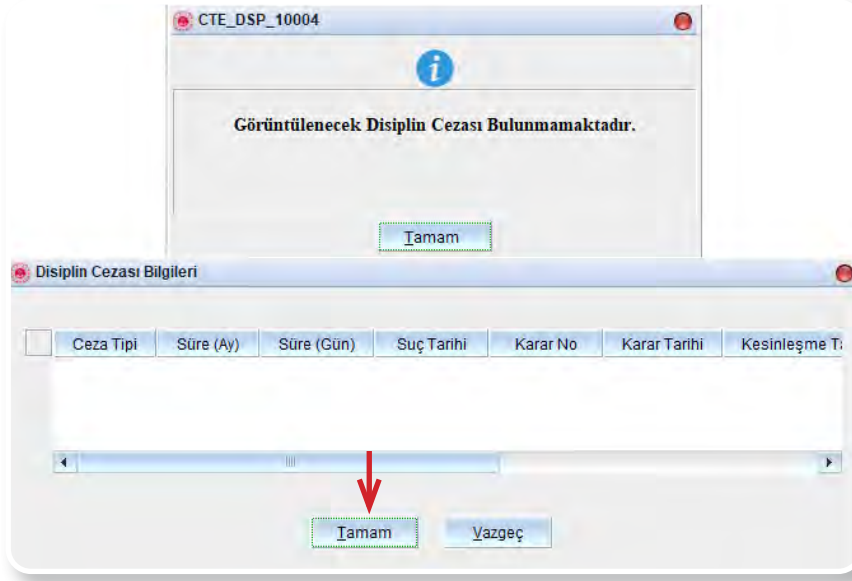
CTE_DSP_10004

Görüntülenecek Disiplin Cezası Bulunmamaktadır.

Tamam

Disiplin Cezası Bilgileri

| | Ceza Tipi | Süre (Ay) | Süre (Gün) | Suç Tarihi | Karar No | Karar Tarihi | Kesinleşme T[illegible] |
|---|---|---|---|---|---|---|---|

Tamam Vazgeç